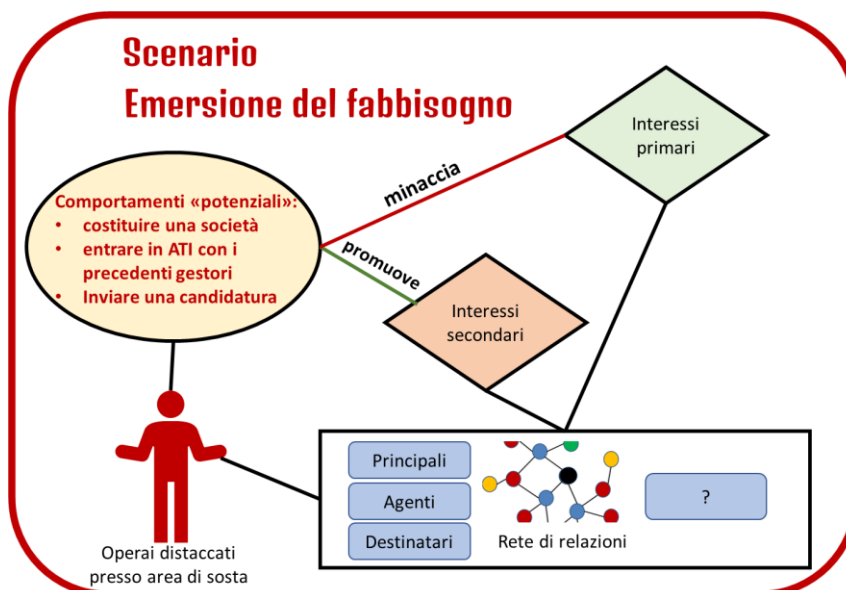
Scenario
Emersione del fabbisogno

Comportamenti «potenziali»:
• costituire una società
• entrare in ATI con i precedenti gestori
• Inviare una candidatura

minaccia

promuove

Interessi primari

Interessi secondari

Principali

Agenti

Destinatari

Rete di relazioni

?

Operai distaccati presso area di sosta